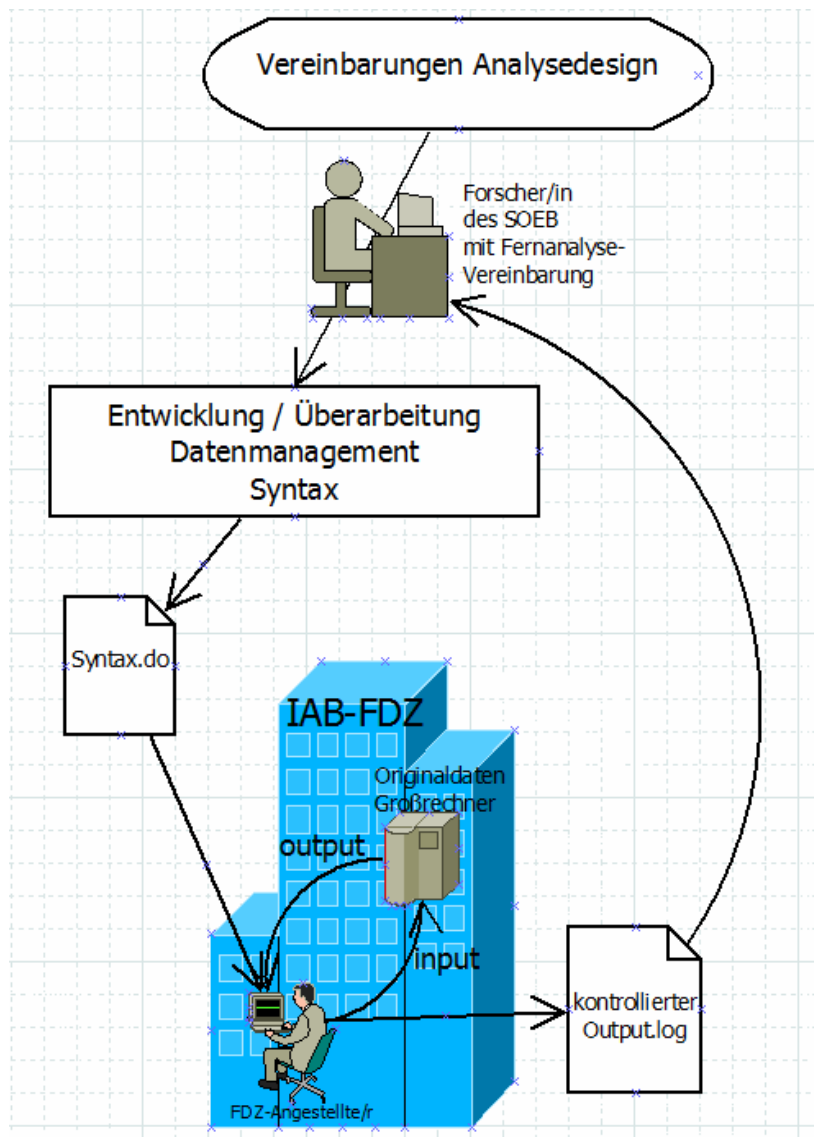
Vereinbarungen Analysedesign

Forscher/in des SOEB mit Fernanalyse-Vereinbarung

Entwicklung / Überarbeitung
Datenmanagement
Syntax

Syntax.do

IAB-FDZ

Originaldaten Großrechner

output

input

kontrollierter Output.log

FDZ-Angestellte/r